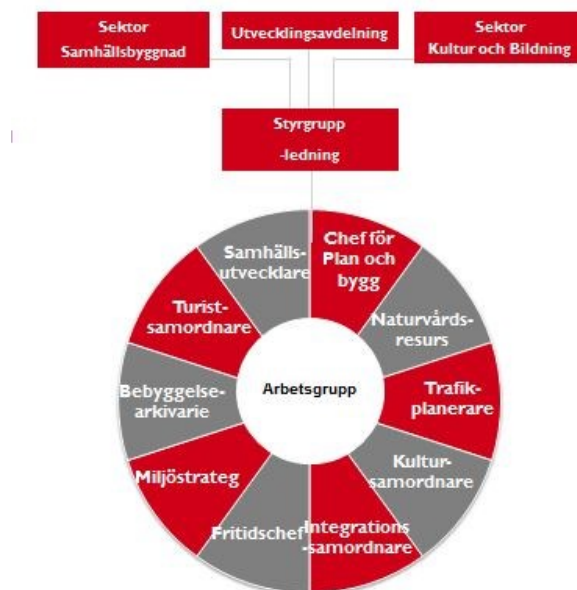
Sektor Samhällsbyggnad

Utvecklingsavdelning

Sektor Kultur och Bildning

Styrgrupp -ledning

Chef för Plan och bygg

Naturvårds-resurs

Trafik-planerare

Kultur-samordnare

Integrations-samordnare

Fritidschef

Miljöstrateg

Bebyggelse-arkivarie

Turist-samordnare

Samhälls-utvecklare

Arbetsgrupp